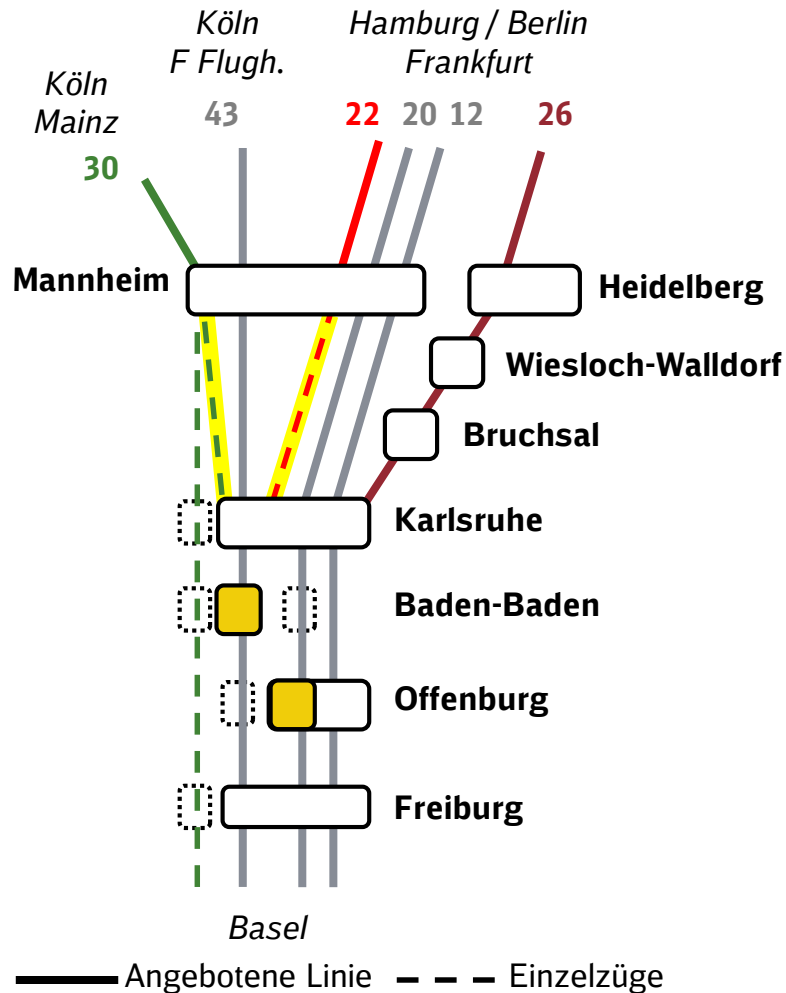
Köln
F Flugh.

Hamburg / Berlin
Frankfurt

Köln
Mainz

30

43

22 20 12

26

Mannheim

Heidelberg

Wiesloch-Walldorf

Bruchsal

Karlsruhe

Baden-Baden

Offenburg

Freiburg

Basel

Angebotene Linie Einzelzüge